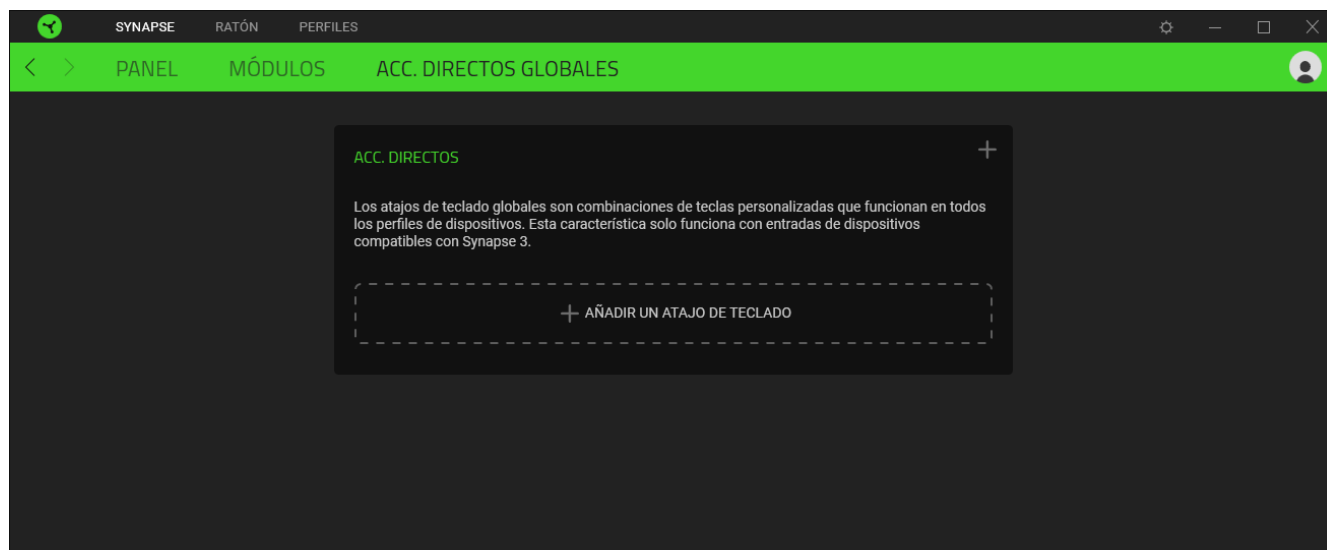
SYNAPSE RATÓN PERFILES

PANEL MÓDULOS ACC. DIRECTOS GLOBALES

ACC. DIRECTOS

+

Los atajos de teclado globales son combinaciones de teclas personalizadas que funcionan en todos los perfiles de dispositivos. Esta característica solo funciona con entradas de dispositivos compatibles con Synapse 3.

+ AÑADIR UN ATAJO DE TECLADO